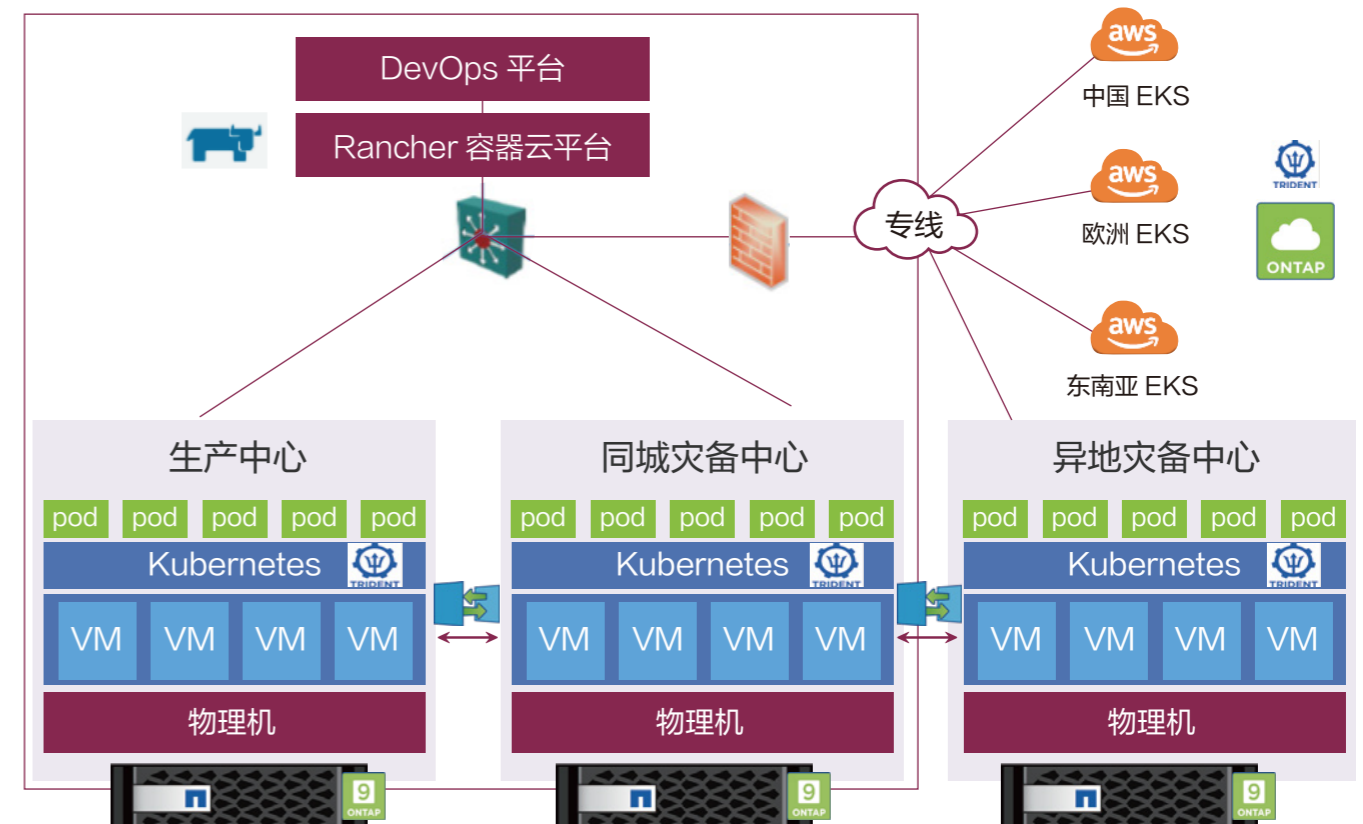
DevOps 平台

Rancher 容器云平台

专线

aws
中国 EKS

aws
欧洲 EKS

aws
东南亚 EKS

TRIDENT

ONTAP

生产中心

pod pod pod pod pod

Kubernetes TRIDENT

VM VM VM VM

物理机

9 ONTAP

同城灾备中心

pod pod pod pod pod

Kubernetes TRIDENT

VM VM VM VM

物理机

9 ONTAP

异地灾备中心

pod pod pod pod pod

Kubernetes TRIDENT

VM VM VM VM

物理机

9 ONTAP